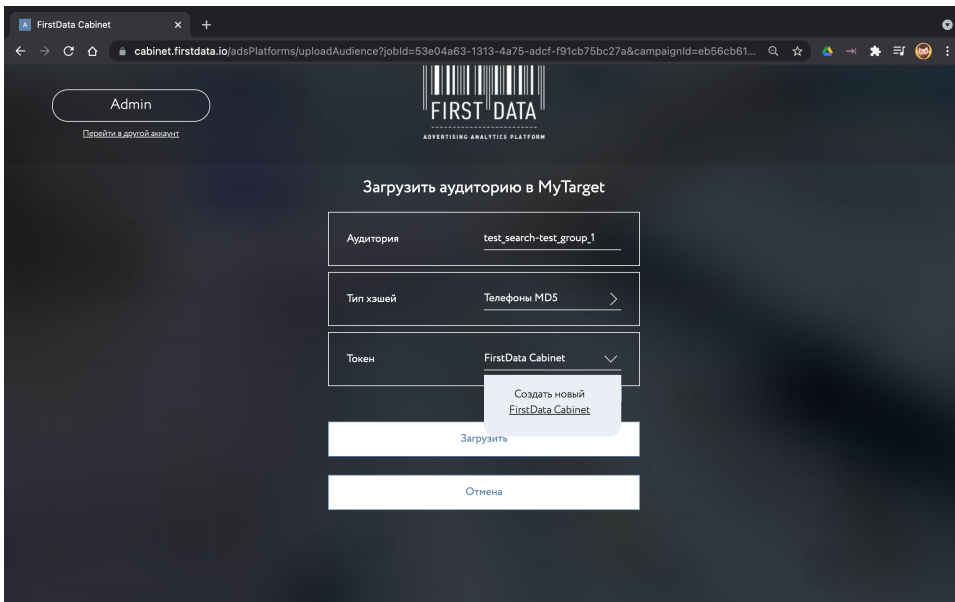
FirstData Cabinet

cabinet.firstdata.io/adsPlatforms/uploadAudience?jobId=53e04a63-1313-4a75-adcf-f91cb75bc27a&campaignId=eb56cb61...

Admin

Перейти в другой аккаунт

FIRST DATA

ADVERTISING ANALYTICS PLATFORM

Загрузить аудиторию в MyTarget

Аудитория test_search-test_group_1

Тип хэшей Телефоны MD5

Токен FirstData Cabinet

Создать новый

FirstData Cabinet

Загрузить

Отмена